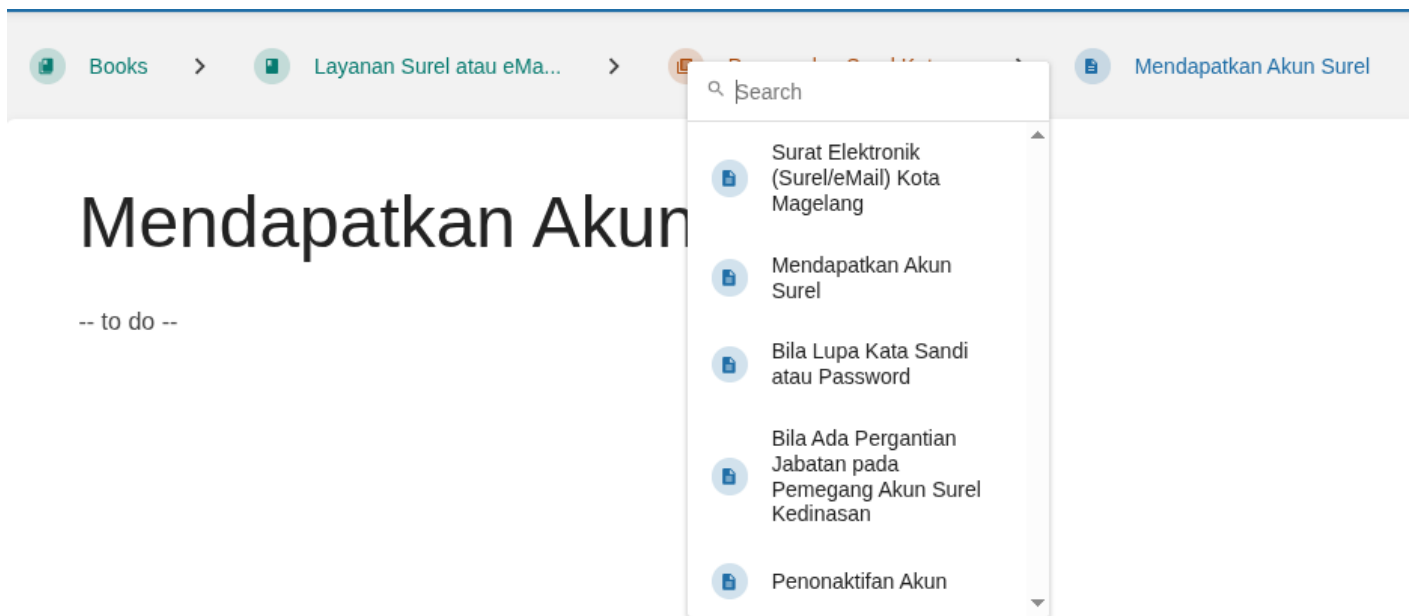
Books > Layanan Surel atau eMa... > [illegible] > Mendapatkan Akun Surel

Search

Surat Elektronik (Surel/eMail) Kota Magelang

Mendapatkan Akun Surel

Bila Lupa Kata Sandi atau Password

Bila Ada Pergantian Jabatan pada Pemegang Akun Surel Kedinasan

Penonaktifan Akun

Mendapatkan Akun

-- to do --